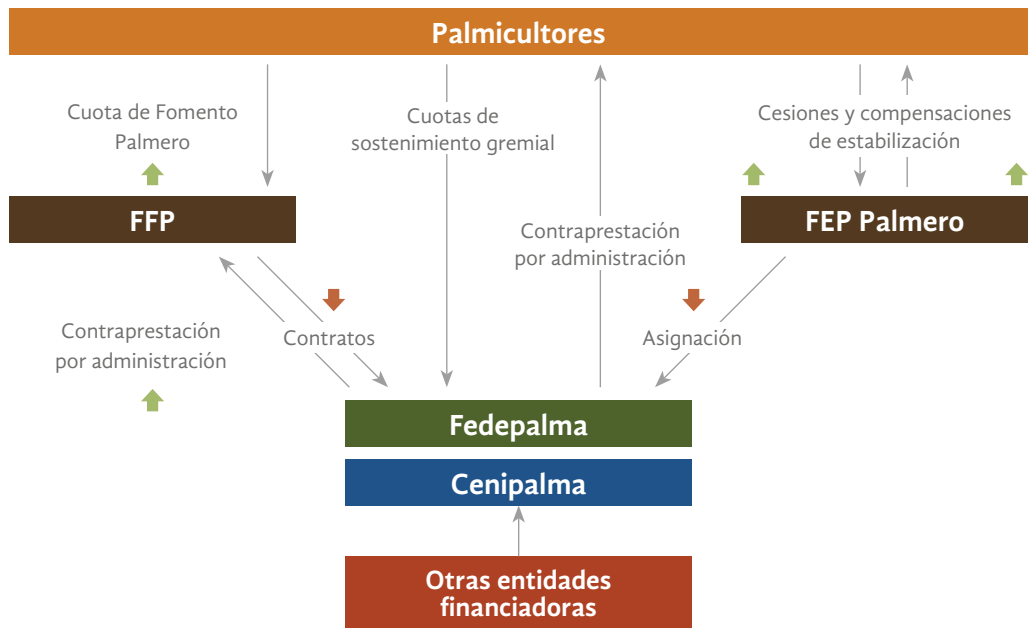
Palmicultores

Cuota de Fomento Palmero

Cuotas de sostenimiento gremial

Cesiones y compensaciones de estabilización

FFP

Contraprestación por administración

FEP Palmero

Contraprestación por administración

Contratos

Asignación

Fedepalma

Cenipalma

Otras entidades financiadoras